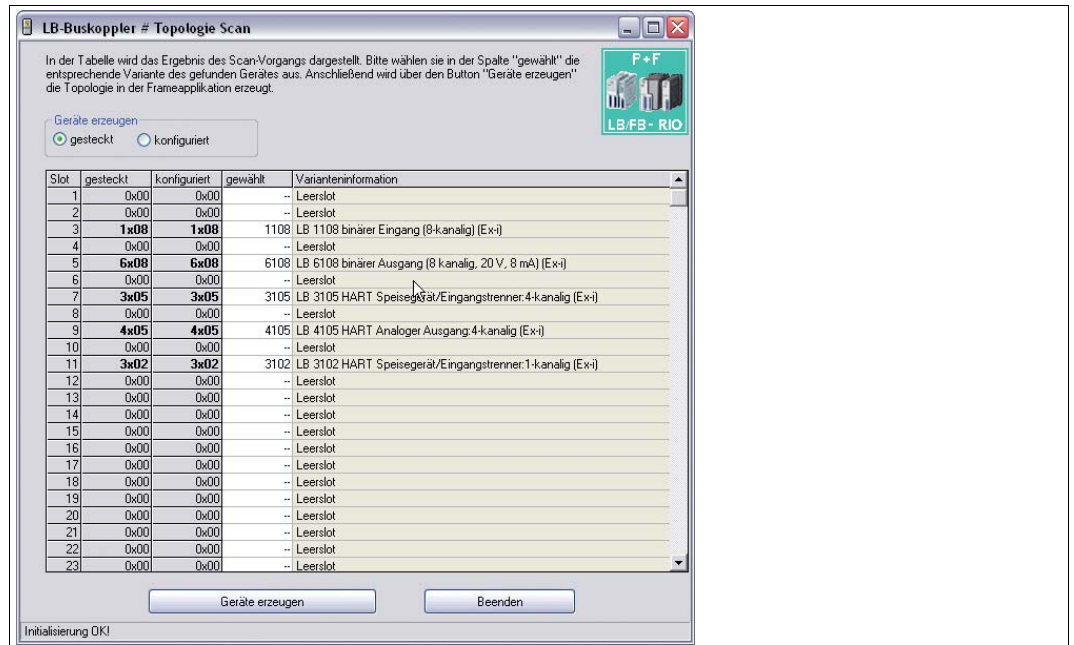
LB-Buskoppler # Topologie Scan

In der Tabelle wird das Ergebnis des Scan-Vorgangs dargestellt. Bitte wählen sie in der Spalte "gewählt" die entsprechende Variante des gefunden Gerätes aus. Anschließend wird über den Button "Geräte erzeugen" die Topologie in der Frameapplikation erzeugt.

P+F
LB/FB- RIO

Geräte erzeugen
gesteckt
konfiguriert

| Slot | gesteckt | konfiguriert | gewählt | Varianteninformation |
|---|---|---|---|---|
| 1 | 0x00 | 0x00 | -- | Leerslot |
| 2 | 0x00 | 0x00 | -- | Leerslot |
| 3 | 1x08 | 1x08 | 1108 | LB 1108 binärer Eingang (8-kanalig) (Ex-i) |
| 4 | 0x00 | 0x00 | -- | Leerslot |
| 5 | 6x08 | 6x08 | 6108 | LB 6108 binärer Ausgang (8 kanalig, 20 V, 8 mA) (Ex-i) |
| 6 | 0x00 | 0x00 | -- | Leerslot |
| 7 | 3x05 | 3x05 | 3105 | LB 3105 HART Speisegerät/Eingangstrenner:4-kanalig (Ex-i) |
| 8 | 0x00 | 0x00 | -- | Leerslot |
| 9 | 4x05 | 4x05 | 4105 | LB 4105 HART Analoger Ausgang:4-kanalig (Ex-i) |
| 10 | 0x00 | 0x00 | -- | Leerslot |
| 11 | 3x02 | 3x02 | 3102 | LB 3102 HART Speisegerät/Eingangstrenner:1-kanalig (Ex-i) |
| 12 | 0x00 | 0x00 | -- | Leerslot |
| 13 | 0x00 | 0x00 | -- | Leerslot |
| 14 | 0x00 | 0x00 | -- | Leerslot |
| 15 | 0x00 | 0x00 | -- | Leerslot |
| 16 | 0x00 | 0x00 | -- | Leerslot |
| 17 | 0x00 | 0x00 | -- | Leerslot |
| 18 | 0x00 | 0x00 | -- | Leerslot |
| 19 | 0x00 | 0x00 | -- | Leerslot |
| 20 | 0x00 | 0x00 | -- | Leerslot |
| 21 | 0x00 | 0x00 | -- | Leerslot |
| 22 | 0x00 | 0x00 | -- | Leerslot |
| 23 | 0x00 | 0x00 | -- | Leerslot |

Geräte erzeugen
Beenden

Initialisierung OK!